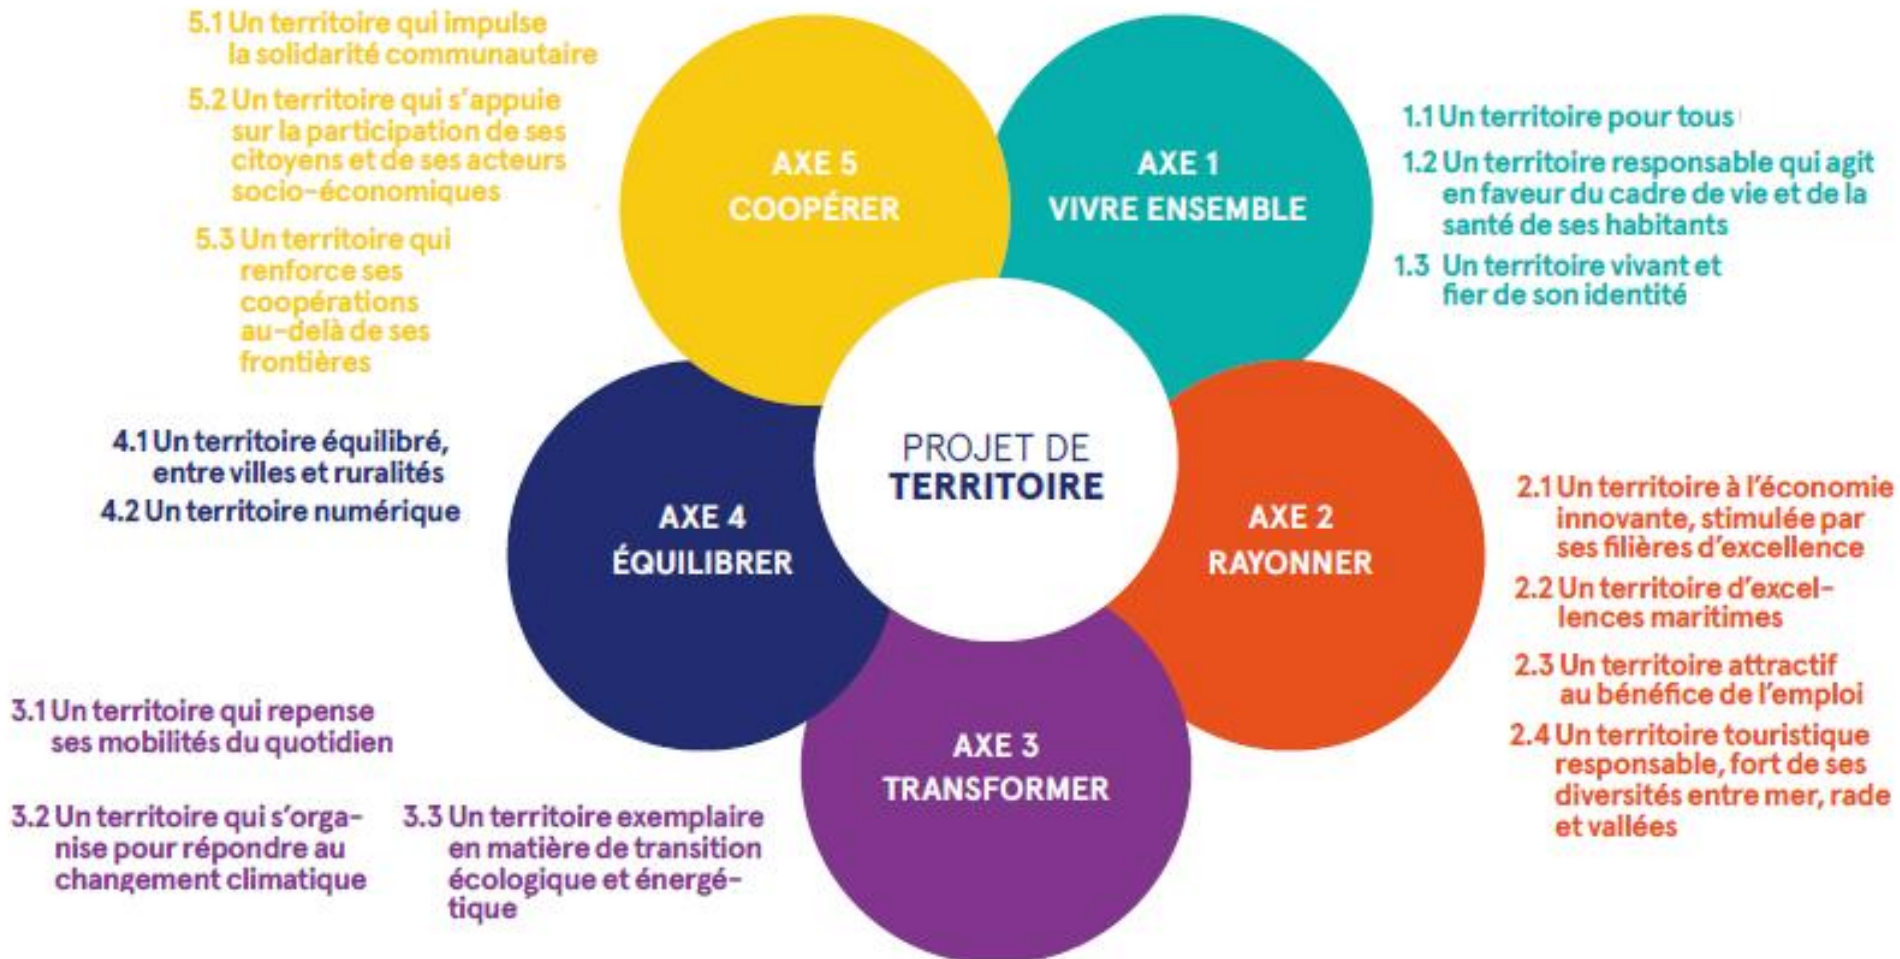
5.1 Un territoire qui impulse la solidarité communautaire

5.2 Un territoire qui s'appuie sur la participation de ses citoyens et de ses acteurs socio-économiques

5.3 Un territoire qui renforce ses coopérations au-delà de ses frontières

AXE 5
COOPÉRER

AXE 1
VIVRE ENSEMBLE

1.1 Un territoire pour tous

1.2 Un territoire responsable qui agit en faveur du cadre de vie et de la santé de ses habitants

1.3 Un territoire vivant et fier de son identité

4.1 Un territoire équilibré, entre villes et ruralités

4.2 Un territoire numérique

AXE 4
ÉQUILIBRER

PROJET DE
TERRITOIRE

AXE 2
RAYONNER

2.1 Un territoire à l'économie innovante, stimulée par ses filières d'excellence

2.2 Un territoire d'excellences maritimes

2.3 Un territoire attractif au bénéfice de l'emploi

2.4 Un territoire touristique responsable, fort de ses diversités entre mer, rade et vallées

AXE 3
TRANSFORMER

3.1 Un territoire qui repense ses mobilités du quotidien

3.2 Un territoire qui s'organise pour répondre au changement climatique

3.3 Un territoire exemplaire en matière de transition écologique et énergétique